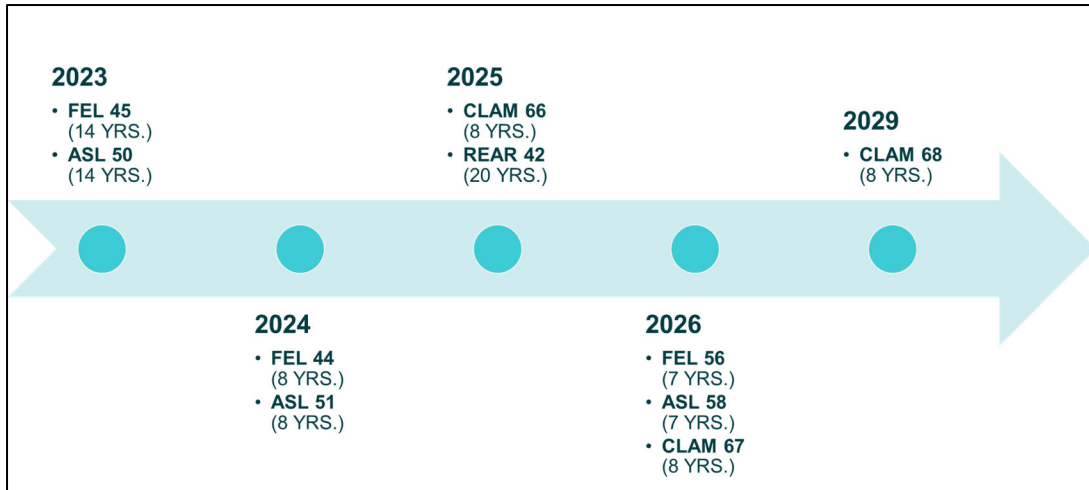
2023
• FEL 45 (14 YRS.)
• ASL 50 (14 YRS.)

2024
• FEL 44 (8 YRS.)
• ASL 51 (8 YRS.)

2025
• CLAM 66 (8 YRS.)
• REAR 42 (20 YRS.)

2026
• FEL 56 (7 YRS.)
• ASL 58 (7 YRS.)
• CLAM 67 (8 YRS.)

2029
• CLAM 68 (8 YRS.)